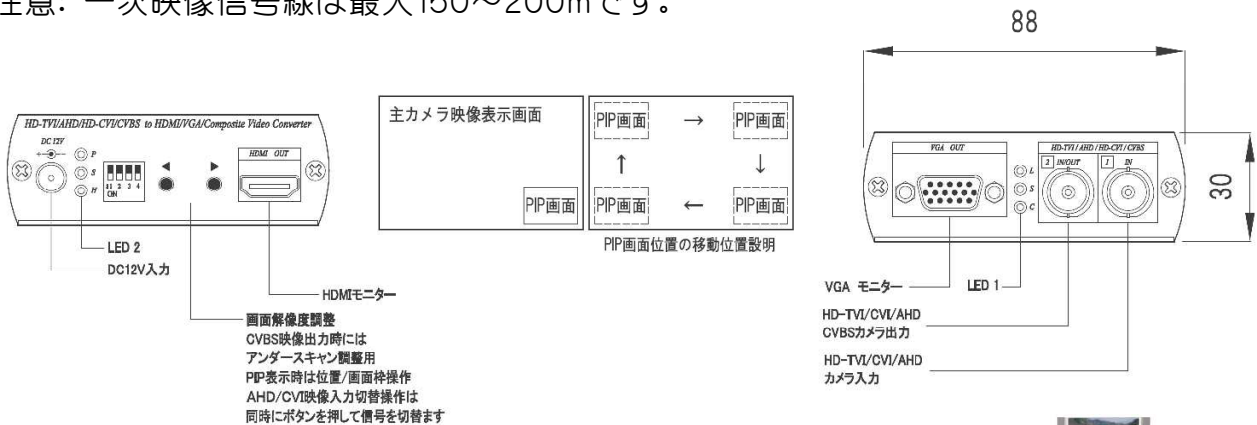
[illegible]意：一次映像信号線は最大150~200mです。

88

HD-TVI/AHD/HD-CVI/CVBS to HDMI/VGA/Composite Video Converter

DC 12V

P
S
H

ON
1 2 3 4

◀ ▶

HDMI OUT

LED 2
DC12V入力

HDMIモニター

画面解像度調整
CVBS映像出力時には
アンダースキャン調整用
PIP表示時は位置/画面枠操作
AHD/CVI映像入力切替操作は
同時にボタンを押して信号を切替ます

主カメラ映像表示画面

PIP画面

PIP画面 → PIP画面
↑ ↓
PIP画面 ← PIP画面

PIP画面位置の移動位置説明

VGA OUT

L
S
C

HD-TVI / AHD / HD-CVI / CVBS
2 IN/OUT
1 IN

30

VGA モニター
LED 1

HD-TVI/CVI/AHD
CVBSカメラ出力

HD-TVI/CVI/AHD
カメラ入力